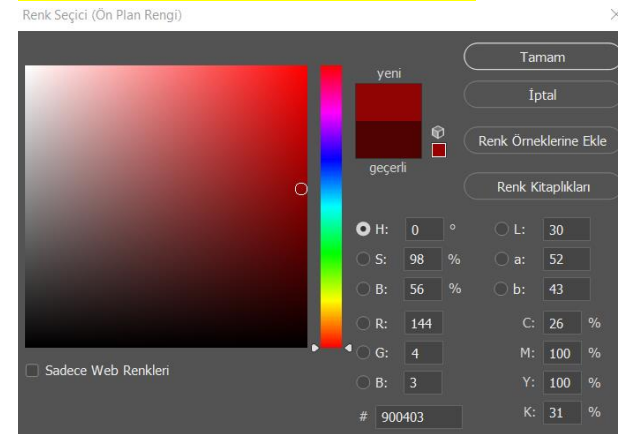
Renk Seçici (Ön Plan Rengi)

yeni

geçerli

Tamam

İptal

Renk Örneklerine Ekle

Renk Kitaplıkları

H: 0 °
S: 98 %
B: 56 %
R: 144
G: 4
B: 3
# 900403

L: 30
a: 52
b: 43
C: 26 %
M: 100 %
Y: 100 %
K: 31 %

Sadece Web Renkleri